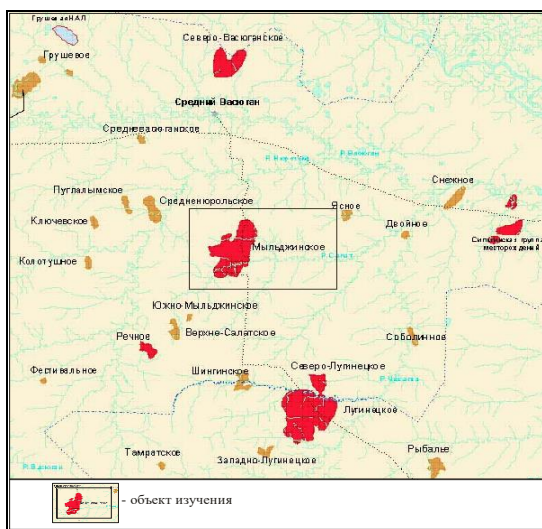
Грушевое НАЛ
Северо-Васюганское
Грушевое
Средний Васюган
Средневасюганское
Р. Нюролька
Р. Васюган
Снежное
Пуглалымское
Средненюрольское
Ясное
Ключевское
Двойное
Силигинская группа месторождений
Мыльджинское
Колотушное
Р. Салат
Южно-Мыльджинское
Верхне-Салатское
Соболиное
Речное
Фестивальное
Шингинское
Северо-Лугинецкое
Р. Чачамга
Лугинецкое
Тамратское
Рыбалье
Западно-Лугинецкое
Р. Васюган
- объект изучения